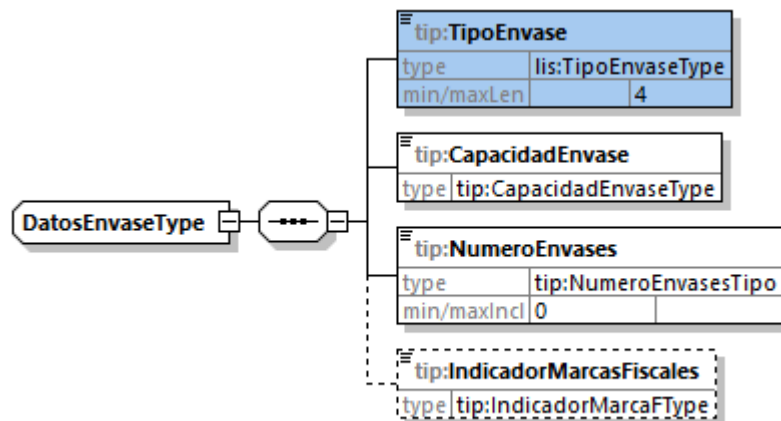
DatosEnvaseType

tip:TipoEnvase

| type | lis:TipoEnvaseType |  |
|---|---|---|
| min/maxLen |  | 4 |

tip:CapacidadEnvase

| type | tip:CapacidadEnvaseType |
|---|---|

tip:NumeroEnvases

| type | tip:NumeroEnvasesTipo |  |
|---|---|---|
| min/maxIncl | 0 |  |

tip:IndicadorMarcasFiscales

| type | tip:IndicadorMarcaFType |
|---|---|